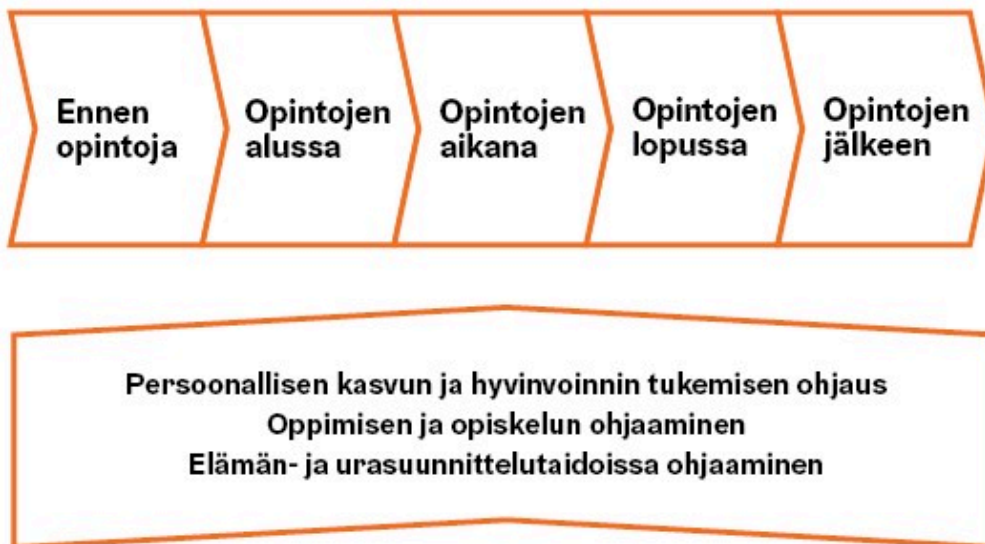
Ennen opintoja

Opintojen alussa

Opintojen aikana

Opintojen lopussa

Opintojen jälkeen

Persoonallisen kasvun ja hyvinvoinnin tukemisen ohjaus
Oppimisen ja opiskelun ohjaaminen
Elämän- ja urasuunnittelutaidoissa ohjaaminen